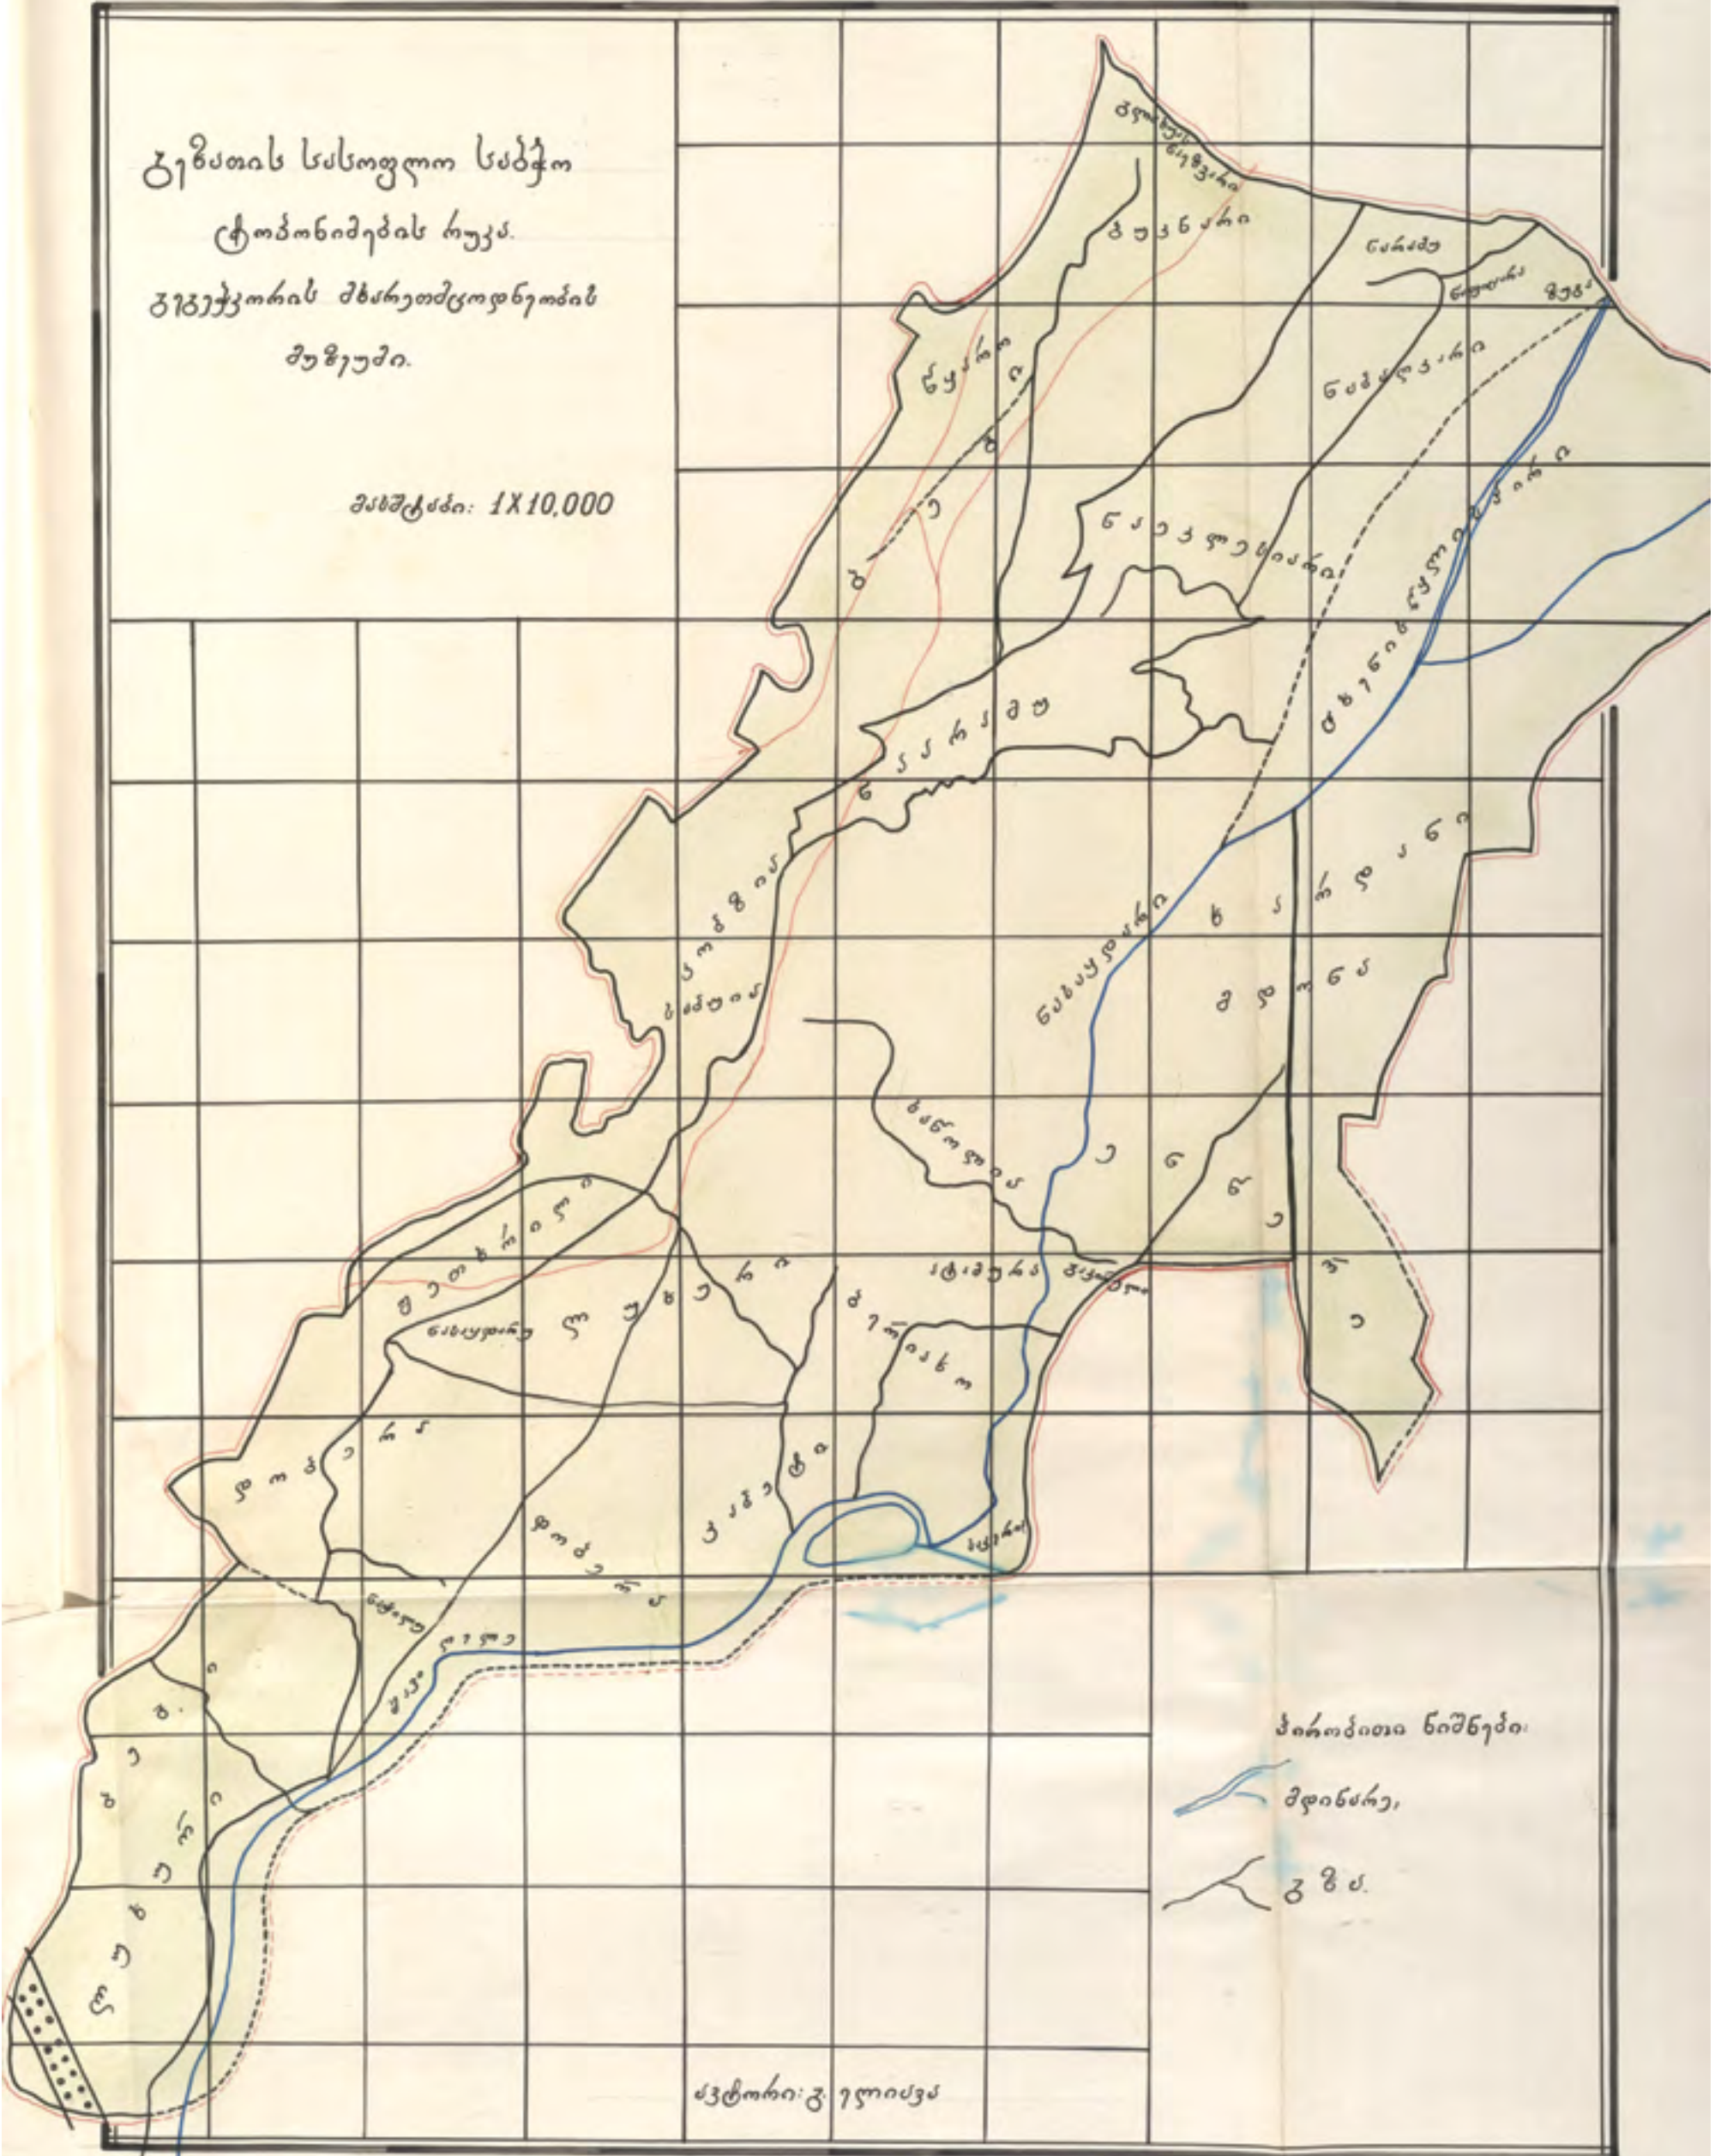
კეზათის სასოფლო საბჭო
ტოპონიმების რუკა.
ბიბიჭკორის მხარეთმცოდნეობის
მუზეუმი.

მასშტაბი: 1X10,000

წყარო

ნაკვეთი

ნაქალაქარი

ნაძვნარი

ნასოფლარი

ბოგირის

ნაფურის

ქვემოთი

ნაჩიტორი

წყლის

პირობითი ნიშნები:

მდინარე,

გზა.

ავტორი: გ. ელიავა